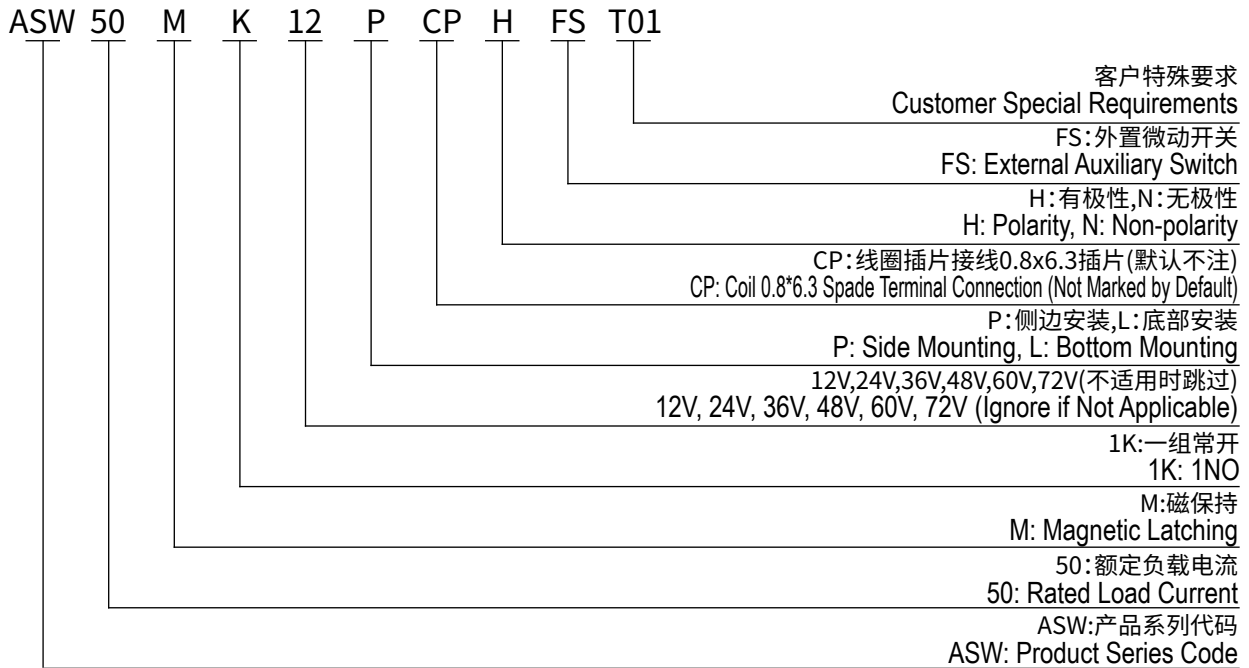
ASW 50 M K 12 P CP H FS T01

客户特殊要求
Customer Special Requirements

FS:外置微动开关
FS: External Auxiliary Switch

H:有极性,N:无极性
H: Polarity, N: Non-polarity

CP:线圈插片接线0.8x6.3插片(默认不注)
CP: Coil 0.8*6.3 Spade Terminal Connection (Not Marked by Default)

P:侧边安装,L:底部安装
P: Side Mounting, L: Bottom Mounting

12V,24V,36V,48V,60V,72V(不适用时跳过)
12V, 24V, 36V, 48V, 60V, 72V (Ignore if Not Applicable)

1K:一组常开
1K: 1NO

M:磁保持
M: Magnetic Latching

50:额定负载电流
50: Rated Load Current

ASW:产品系列代码
ASW: Product Series Code